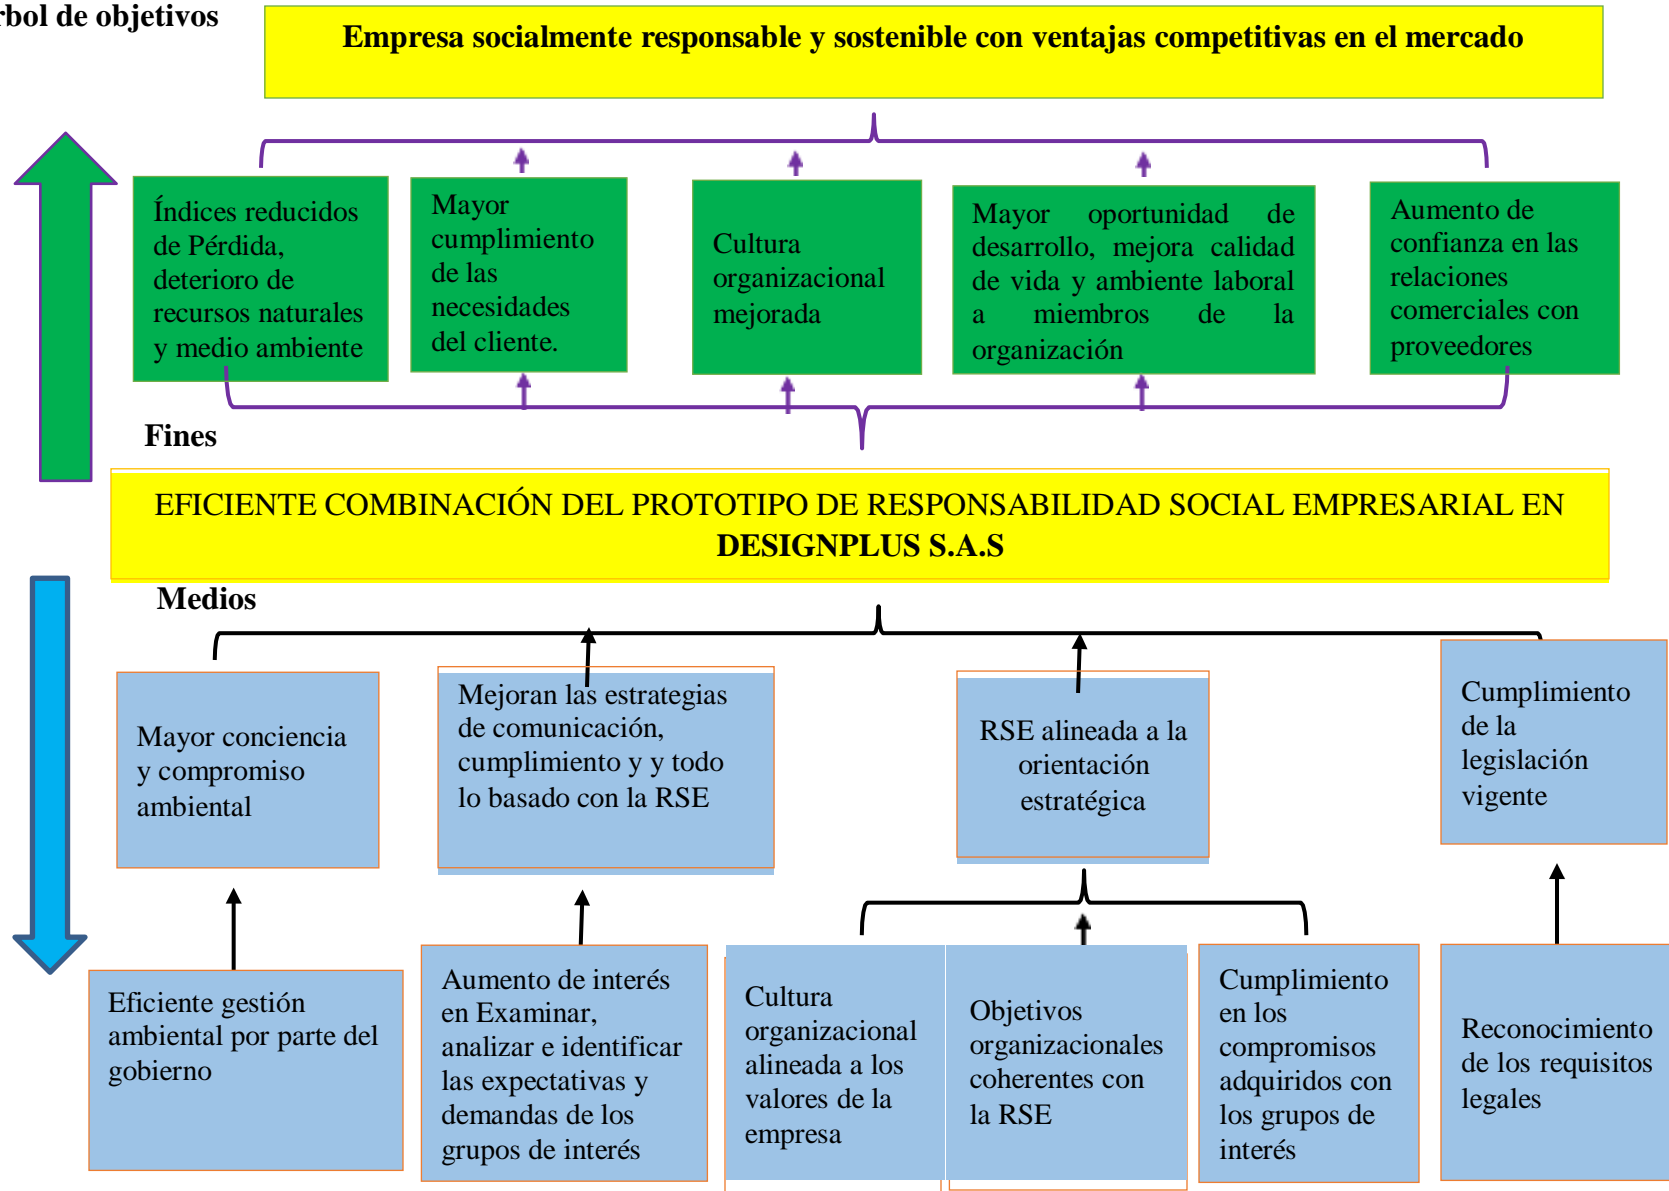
rbol de objetivos

Empresa socialmente responsable y sostenible con ventajas competitivas en el mercado

Índices reducidos de Pérdida, deterioro de recursos naturales y medio ambiente

Mayor cumplimiento de las necesidades del cliente.

Cultura organizacional mejorada

Mayor oportunidad de desarrollo, mejora calidad de vida y ambiente laboral a miembros de la organización

Aumento de confianza en las relaciones comerciales con proveedores

Fines

EFICIENTE COMBINACIÓN DEL PROTOTIPO DE RESPONSABILIDAD SOCIAL EMPRESARIAL EN **DESIGNPLUS S.A.S**

Medios

Mayor conciencia y compromiso ambiental

Mejoran las estrategias de comunicación, cumplimiento y y todo lo basado con la RSE

RSE alineada a la orientación estratégica

Cumplimiento de la legislación vigente

Eficiente gestión ambiental por parte del gobierno

Aumento de interés en Examinar, analizar e identificar las expectativas y demandas de los grupos de interés

Cultura organizacional alineada a los valores de la empresa

Objetivos organizacionales coherentes con la RSE

Cumplimiento en los compromisos adquiridos con los grupos de interés

Reconocimiento de los requisitos legales